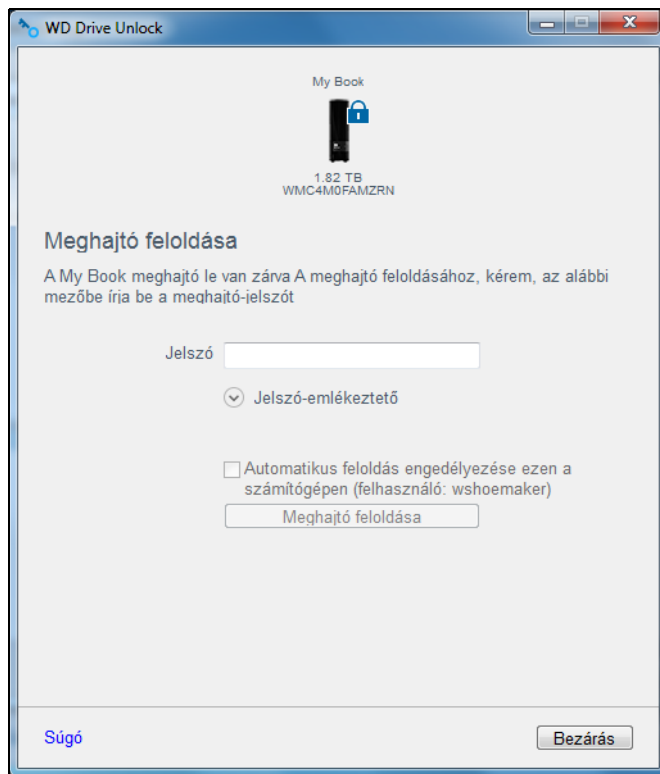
WD Drive Unlock

My Book

1.82 TB
WMC4M0FAMZRN

Meghajtó feloldása

A My Book meghajtó le van zárva A meghajtó feloldásához, kérem, az alábbi mezőbe írja be a meghajtó-jelszót

Jelszó

Jelszó-emlékeztető

Automatikus feloldás engedélyezése ezen a számítógépen (felhasználó: wshoemaker)

Meghajtó feloldása

Súgó

Bezárás